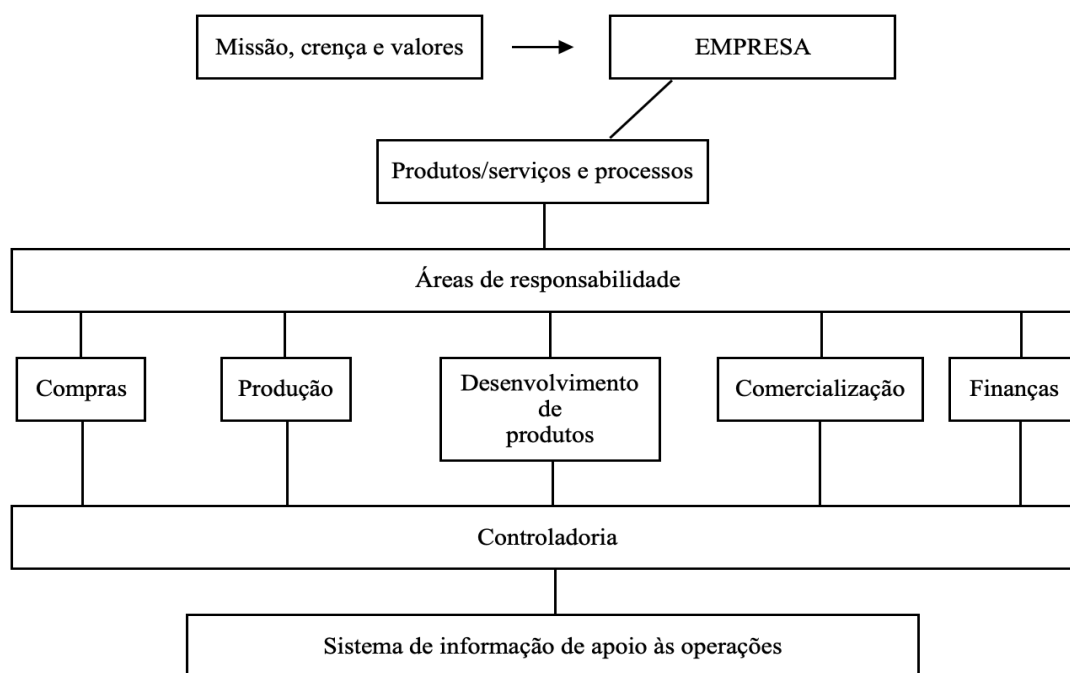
Missão, crença e valores

EMPRESA

Produtos/serviços e processos

Áreas de responsabilidade

Compras

Produção

Desenvolvimento de produtos

Comercialização

Finanças

Controladoria

Sistema de informação de apoio às operações